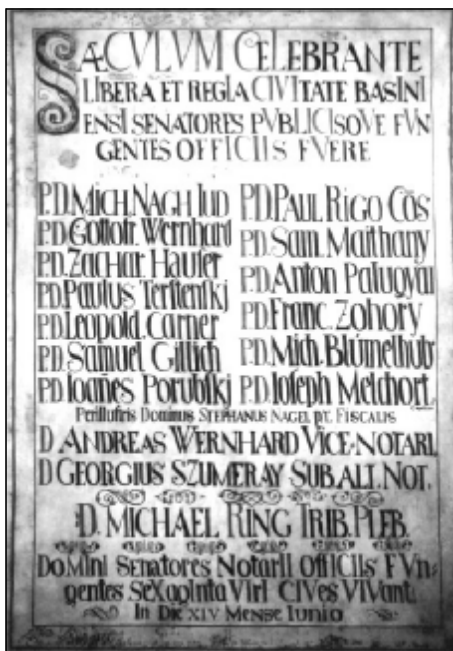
SÆCVLVM CELEBRANTE LIBERA ET REGIA CIVITATE BASINIENSI SENATORES PVBLICISQVE FVNGENTES OFFICIIS FVERE

P.D. Mich. Nagh Iud. P.D. Paul. Rigo Cos.
P.D. Gottofr. Wernhard P.D. Sam. Mathany
P.D. Zachar. Haufer P.D. Anton. Palugyai
P.D. Paulus Terstenskj P.D. Franc. Zohory
P.D. Leopold. Carner P.D. Mich. Blümelhub
P.D. Samuel Gillich P.D. Ioseph Melchort
P.D. Ioanes Porubskj

Perillustris Dominus STEPHANUS NAGEL P.T. FISCALIS
D. ANDREAS WERNHARD VICE-NOTARI.
D. GEORGIUS SZUMERAY SUB. ALT. NOT.
D. MICHAEL RING TRIB. PLEB.

Domini Senatores Notarii Officiis Fvngentes SeXaginta Viri CIVes VIVant.
In Die XIV Mense Iunio

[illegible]